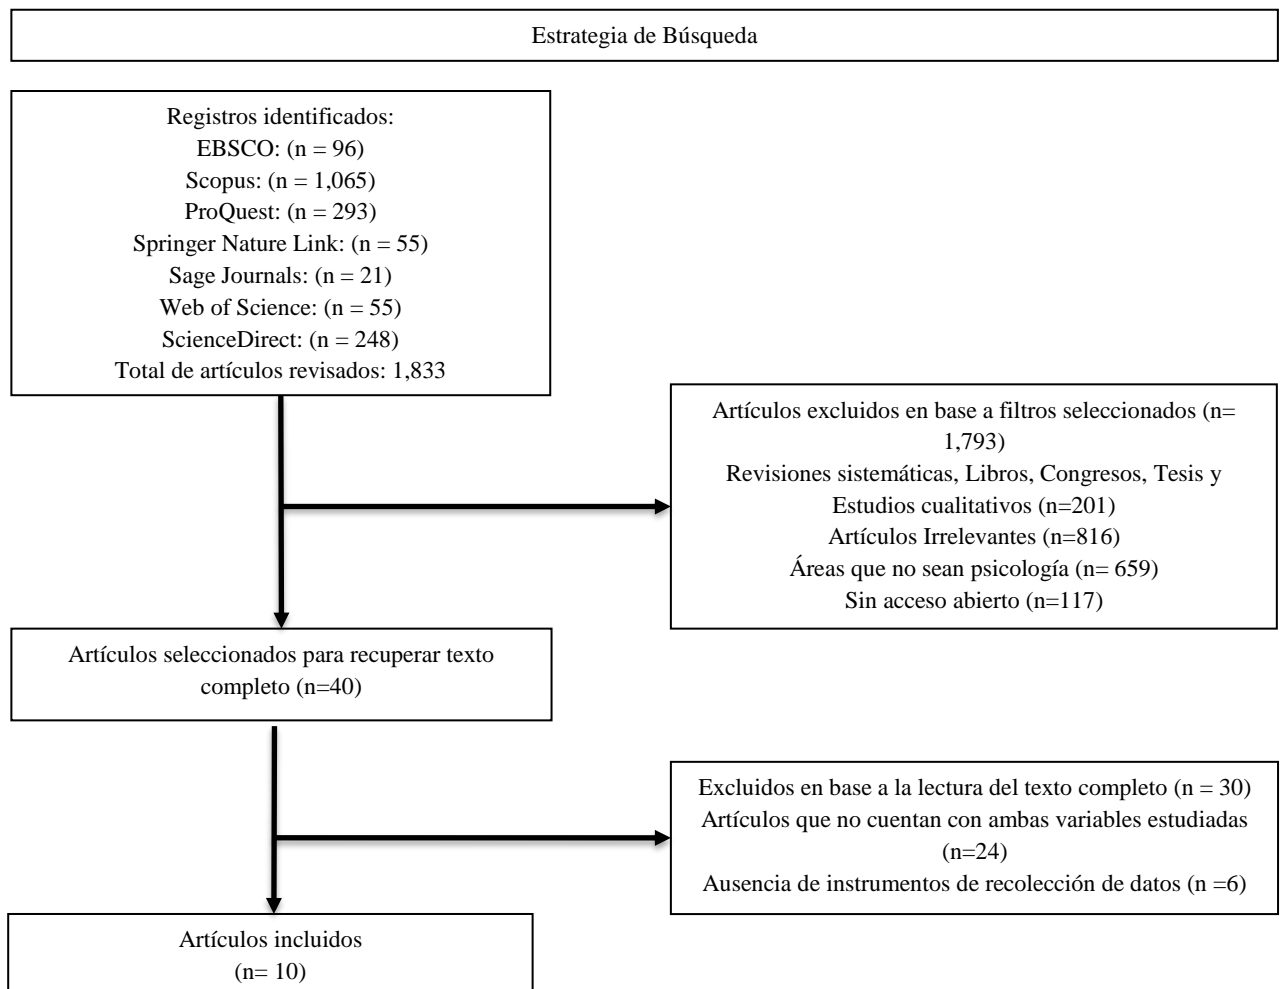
Estrategia de Búsqueda

Registros identificados:
EBSCO: (n = 96)
Scopus: (n = 1,065)
ProQuest: (n = 293)
Springer Nature Link: (n = 55)
Sage Journals: (n = 21)
Web of Science: (n = 55)
ScienceDirect: (n = 248)
Total de artículos revisados: 1,833

Artículos excluidos en base a filtros seleccionados (n= 1,793)
Revisiones sistemáticas, Libros, Congresos, Tesis y Estudios cualitativos (n=201)
Artículos Irrelevantes (n=816)
Áreas que no sean psicología (n= 659)
Sin acceso abierto (n=117)

Artículos seleccionados para recuperar texto completo (n=40)

Excluidos en base a la lectura del texto completo (n = 30)
Artículos que no cuentan con ambas variables estudiadas (n=24)
Ausencia de instrumentos de recolección de datos (n =6)

Artículos incluidos
(n= 10)